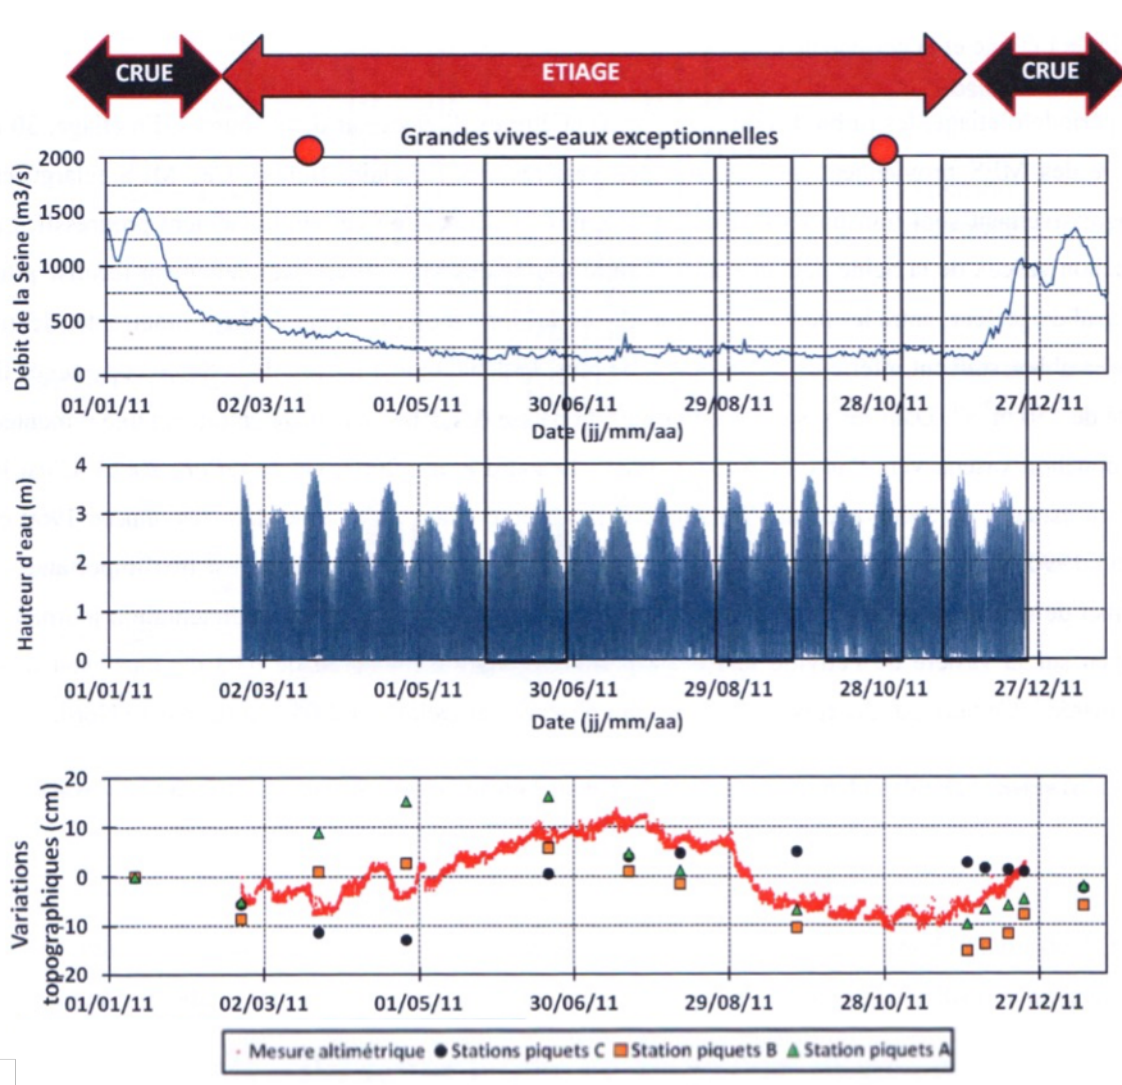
CRUE
ETIAGE
CRUE

Grandes vives-eaux exceptionnelles

Débit de la Seine (m3/s)
2000
1500
1000
500
0
01/01/11
02/03/11
01/05/11
30/06/11
29/08/11
28/10/11
27/12/11
Date (jj/mm/aa)

Hauteur d'eau (m)
4
3
2
1
0
01/01/11
02/03/11
01/05/11
30/06/11
29/08/11
28/10/11
27/12/11
Date (jj/mm/aa)

Variations topographiques (cm)
20
10
0
-10
-20
01/01/11
02/03/11
01/05/11
30/06/11
29/08/11
28/10/11
27/12/11

Mesure altimétrique ● Stations piquets C ■ Station piquets B ▲ Station piquets A